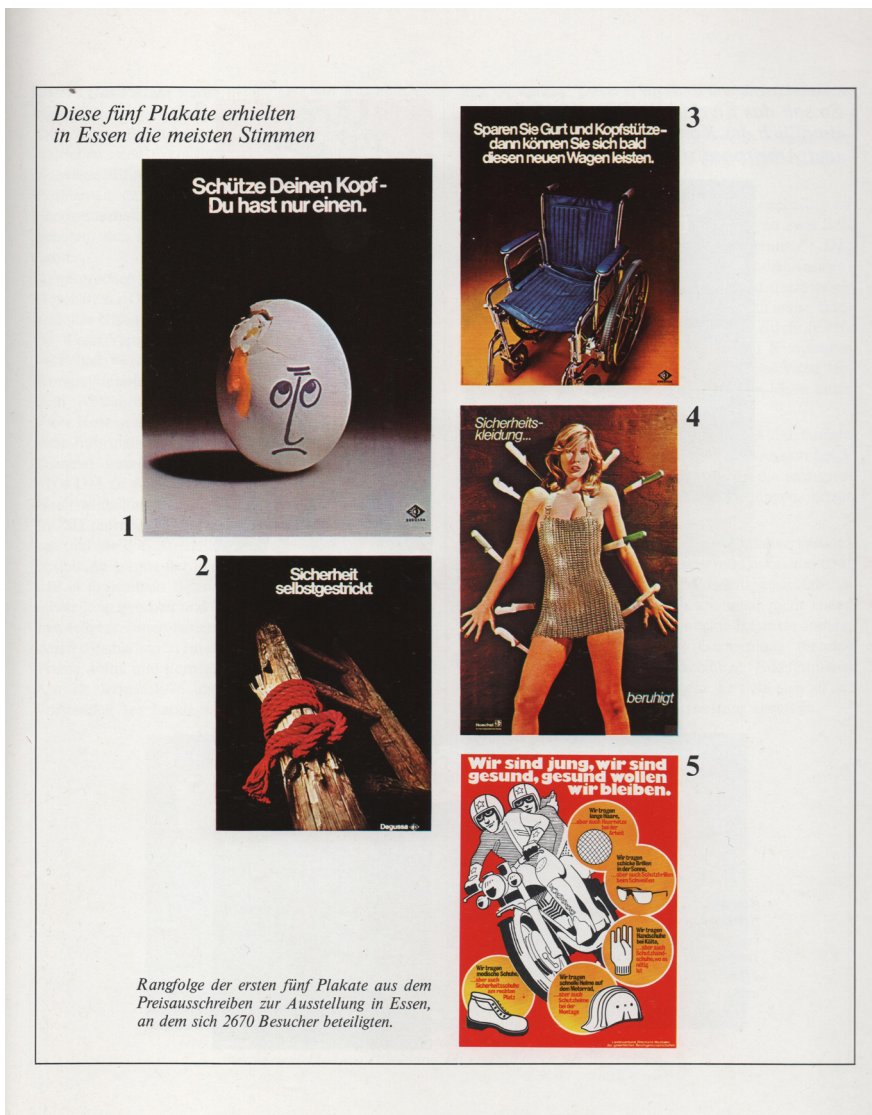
Diese fünf Plakate erhielten in Essen die meisten Stimmen

Schütze Deinen Kopf - Du hast nur einen.

DEGUSSA

1

Sparen Sie Gurt und Kopfstütze - dann können Sie sich bald diesen neuen Wagen leisten.

3

Sicherheits-kleidung...

beruhigt

4

2

Sicherheit selbstgestrickt

Degussa

Wir sind jung, wir sind gesund, gesund wollen wir bleiben.

Wir tragen lange Haare, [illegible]

Wir tragen schicke Brillen in der Sonne, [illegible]

Wir tragen Handschuhe bei Kälte, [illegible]

Wir tragen modische Schuhe, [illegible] Sicherheitsschuhe am rechten Platz

Wir tragen schnelle Helme auf dem Motorrad, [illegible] Schutzhelme bei der Montage

5

Rangfolge der ersten fünf Plakate aus dem Preisausschreiben zur Ausstellung in Essen, an dem sich 2670 Besucher beteiligten.